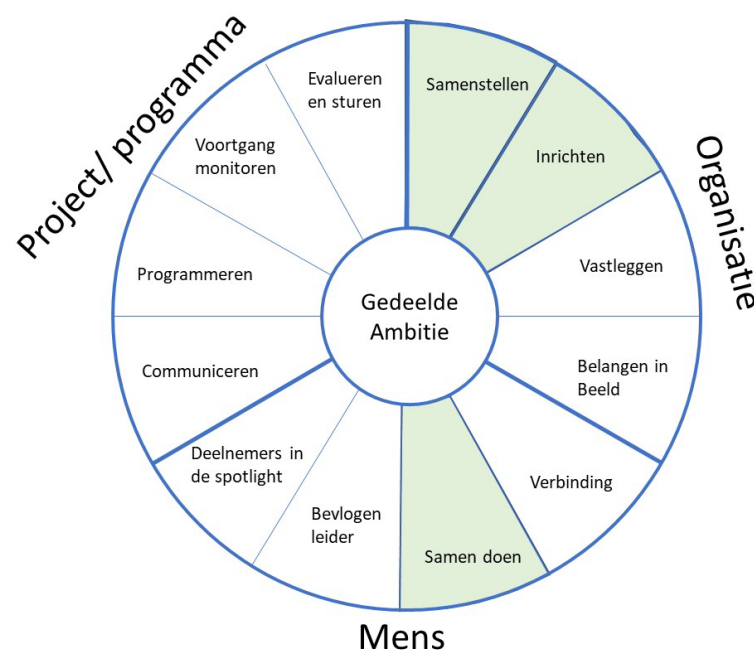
Project/ programma

Organisatie

Mens

Gedeelde Ambitie

Samenstellen

Inrichten

Vastleggen

Belangen in Beeld

Verbinding

Samen doen

Bevlogen leider

Deelnemers in de spotlight

Communiceren

Programmeren

Voortgang monitoren

Evalueren en sturen